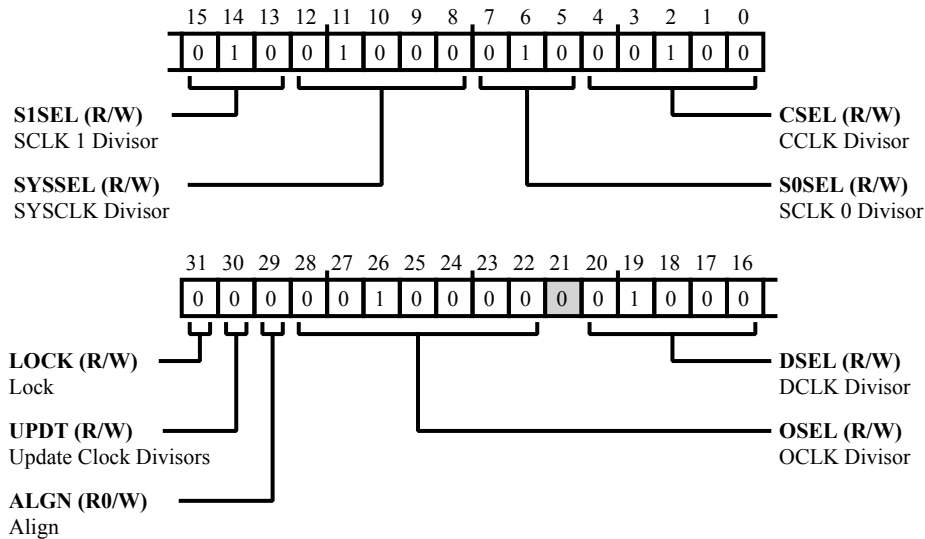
| 15 | 14 | 13 | 12 | 11 | 10 | 9 | 8 | 7 | 6 | 5 | 4 | 3 | 2 | 1 | 0 |
|---|---|---|---|---|---|---|---|---|---|---|---|---|---|---|---|
| 0 | 1 | 0 | 0 | 1 | 0 | 0 | 0 | 0 | 1 | 0 | 0 | 0 | 1 | 0 | 0 |

**S1SEL (R/W)**
SCLK 1 Divisor

**CSEL (R/W)**
CCLK Divisor

**SYSSEL (R/W)**
SYSCLK Divisor

**S0SEL (R/W)**
SCLK 0 Divisor

| 31 | 30 | 29 | 28 | 27 | 26 | 25 | 24 | 23 | 22 | 21 | 20 | 19 | 18 | 17 | 16 |
|---|---|---|---|---|---|---|---|---|---|---|---|---|---|---|---|
| 0 | 0 | 0 | 0 | 0 | 1 | 0 | 0 | 0 | 0 | 0 | 0 | 1 | 0 | 0 | 0 |

**LOCK (R/W)**
Lock

**DSEL (R/W)**
DCLK Divisor

**UPDT (R/W)**
Update Clock Divisors

**OSEL (R/W)**
OCLK Divisor

**ALGN (R0/W)**
Align